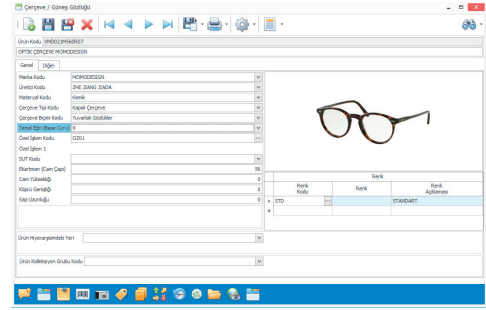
Çerçeve / Güneş Gözlüğü

Ürün Kodu 99ÖDZ0M568917
OPTİK ÇERÇEVE MOMODESIGN

Genel | Diğer

Marka Kodu | MOMODESIGN
Üretici Kodu | ZHE JIANG JIADA
Materyal Kodu | Kemik
Çerçeve Tipi Kodu | Kapalı Çerçeve
Çerçeve Biçim Kodu | Yuvarlak Gözlükler
Temel Eğri (Base Curv) | 4
Özel İşlem Kodu | OZ01
Özel İşlem 1
SUT Kodu
Ekartman (Cam Çapı) | 56
Cam Yüksekliği | 0
Köprü Genişliği | 0
Sap Uzunluğu | 0

Renk

| Renk Kodu | Renk | Renk Açıklaması |
|---|---|---|
| STD | | STANDART |

Ürün Hiyerarşisindeki Yeri
Ürün Koleksiyon Grubu Kodu